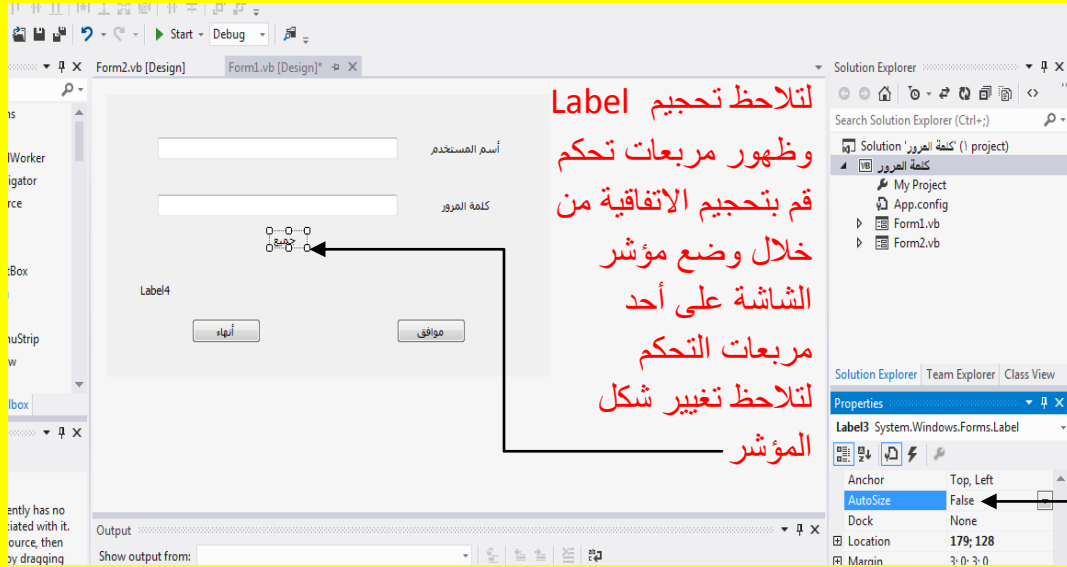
Start Debug

Form2.vb [Design] Form1.vb [Design]*

ns
lWorker
igator
rce
tBox
nuStrip
w
lbox

ently has no
ciated with it.
ource, then
by dragging

أسم المستخدم
كلمة المرور
جميع
Label4
أنهاء
موافق

لتلاحظ تحجيم Label وظهور مربعات تحكم قم بتحجيم الاتفاقية من خلال وضع مؤشر الشاشة على أحد مربعات التحكم لتلاحظ تغيير شكل المؤشر

Output
Show output from:

Solution Explorer
Search Solution Explorer (Ctrl+;)
Solution 'كلمة المرور' (1 project)
كلمة المرور
My Project
App.config
Form1.vb
Form2.vb
Solution Explorer Team Explorer Class View

Properties
Label3 System.Windows.Forms.Label
| Anchor | Top, Left |
|---|---|
| AutoSize | False |
| Dock | None |
| Location | 179; 128 |
| Margin | 3; 0; 3; 0 |